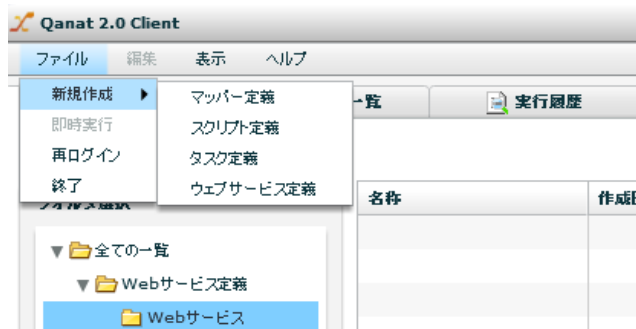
Qanat 2.0 Client

ファイル 編集 表示 ヘルプ

新規作成 ▶
即時実行
再ログイン
終了

マッパー定義
スクリプト定義
タスク定義
ウェブサービス定義

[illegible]一覧
実行履歴

フォルダ選択

名称
作成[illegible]

▼ 全ての一覧
▼ Webサービス定義
Webサービス